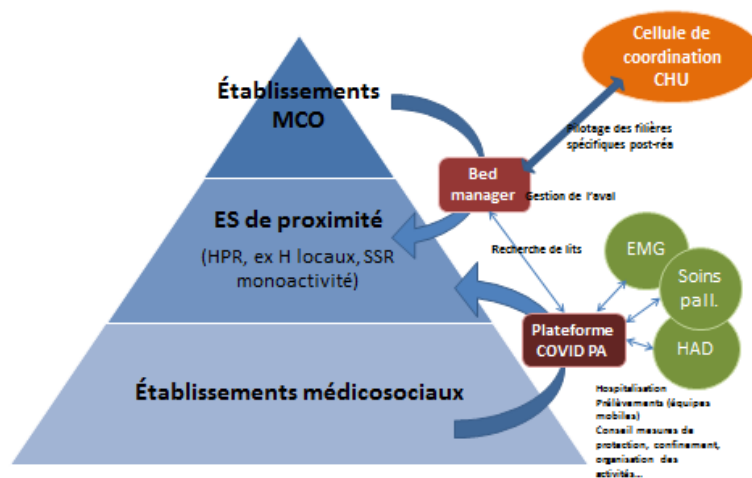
Établissements MCO

ES de proximité

(HPR, ex H locaux, SSR monoactivité)

Établissements médicosociaux

Cellule de coordination CHU

Pilotage des filières spécifiques post-réa

Bed manager

Gestion de l'aval

Recherche de lits

EMG

Soins pall.

HAD

Plateforme COVID PA

Hospitalisation
Prélèvements (équipes mobiles)
Conseil mesures de protection, confinement, organisation des activités…